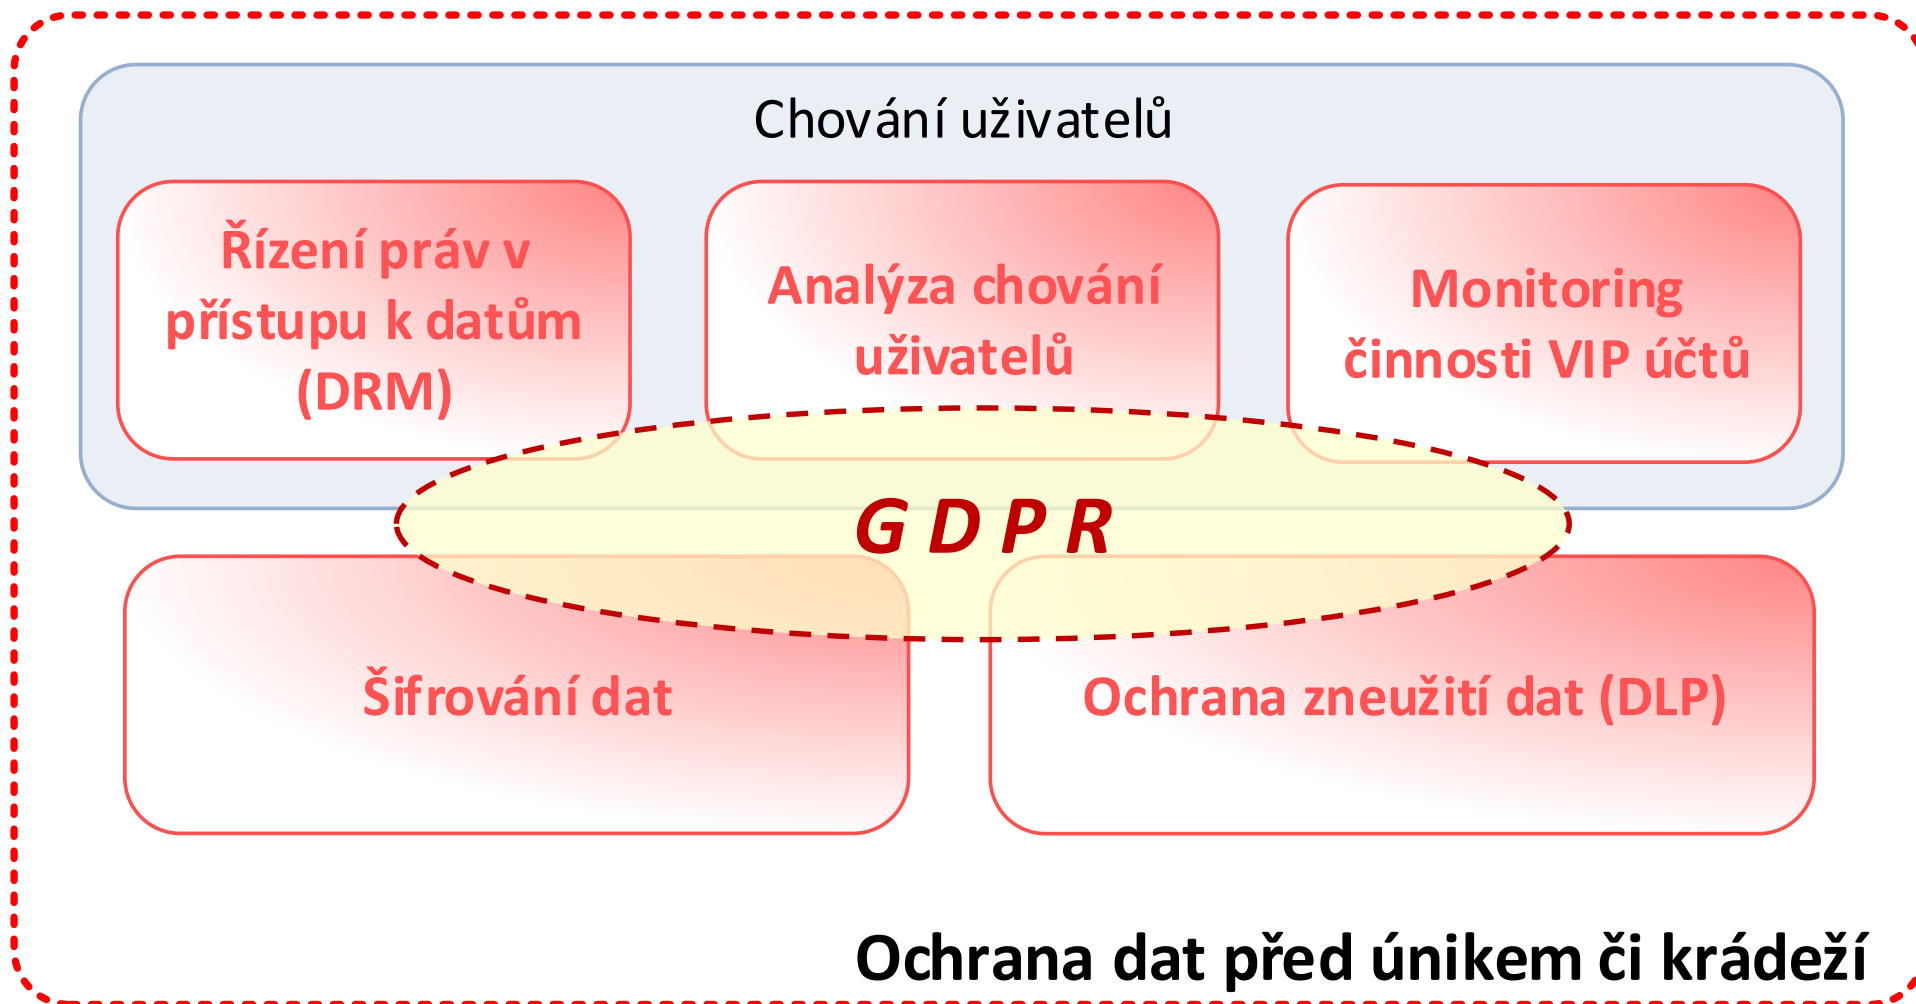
Chování uživatelů

Řízení práv v přístupu k datům (DRM)

Analýza chování uživatelů

Monitoring činnosti VIP účtů

G D P R

Šifrování dat

Ochrana zneužití dat (DLP)

Ochrana dat před únikem či krádeží